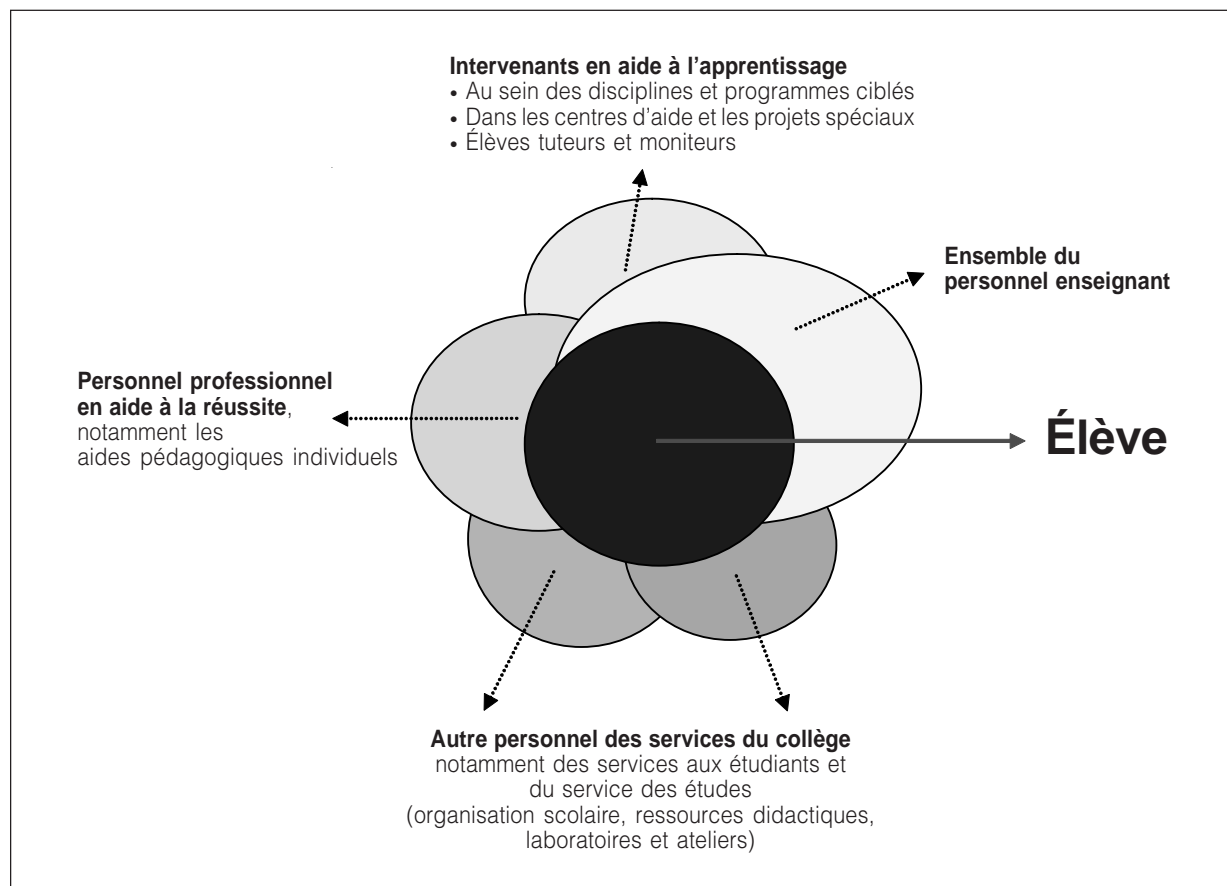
**Intervenants en aide à l'apprentissage**
• Au sein des disciplines et programmes ciblés
• Dans les centres d'aide et les projets spéciaux
• Élèves tuteurs et moniteurs

**Ensemble du personnel enseignant**

**Personnel professionnel en aide à la réussite**, notamment les aides pédagogiques individuels

**Élève**

**Autre personnel des services du collège**
notamment des services aux étudiants et du service des études (organisation scolaire, ressources didactiques, laboratoires et ateliers)